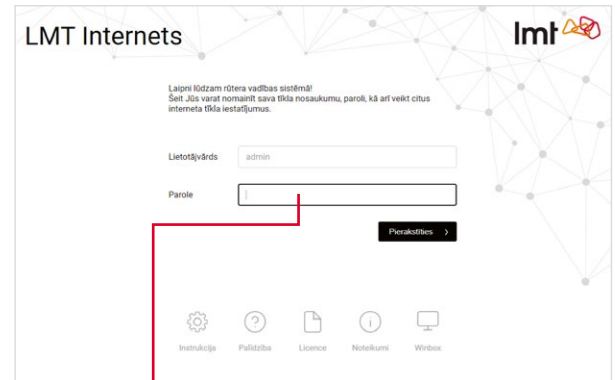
LMT Internets

lmt

Laipni lūdzam rūtera vadības sistēmā!
Šeit Jūs varat nomainīt sava tīkla nosaukumu, paroli, kā arī veikt citus interneta tīkla iestatījumus.

Lietotājvārds
admin

Parole

Pierakstīties >

Instrukcija
Palīdzība
Licence
Noteikumi
Winbox